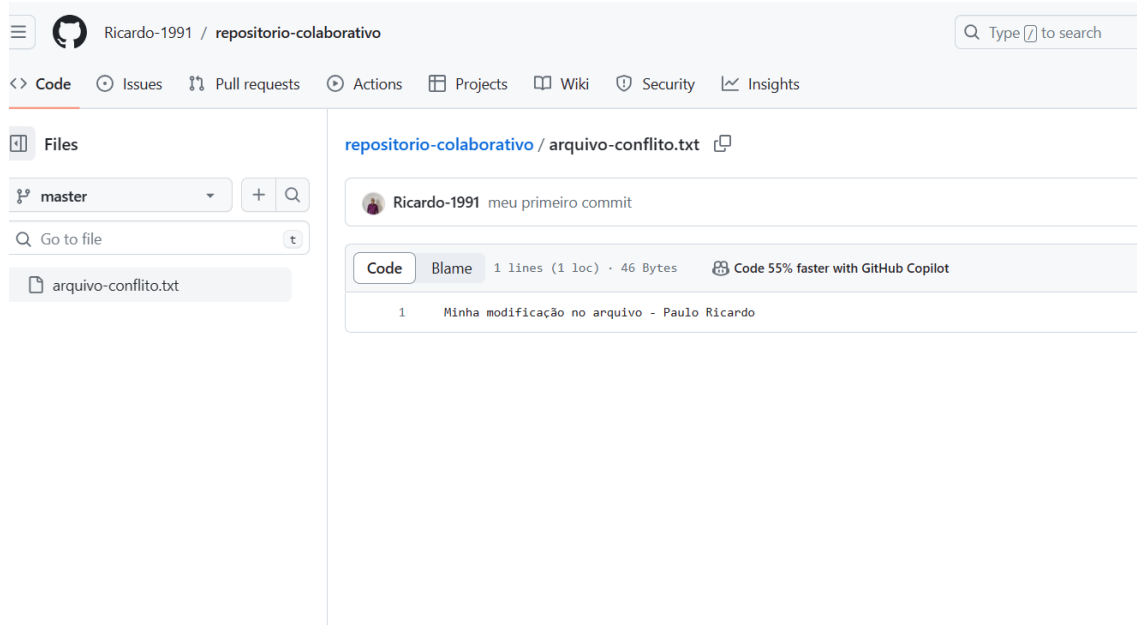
Ricardo-1991 / repositorio-colaborativo

Type / to search

Code Issues Pull requests Actions Projects Wiki Security Insights

Files

master

Go to file t

arquivo-conflito.txt

repositorio-colaborativo / arquivo-conflito.txt

Ricardo-1991 meu primeiro commit

Code Blame 1 lines (1 loc) · 46 Bytes

Code 55% faster with GitHub Copilot

1 Minha modificação no arquivo - Paulo Ricardo